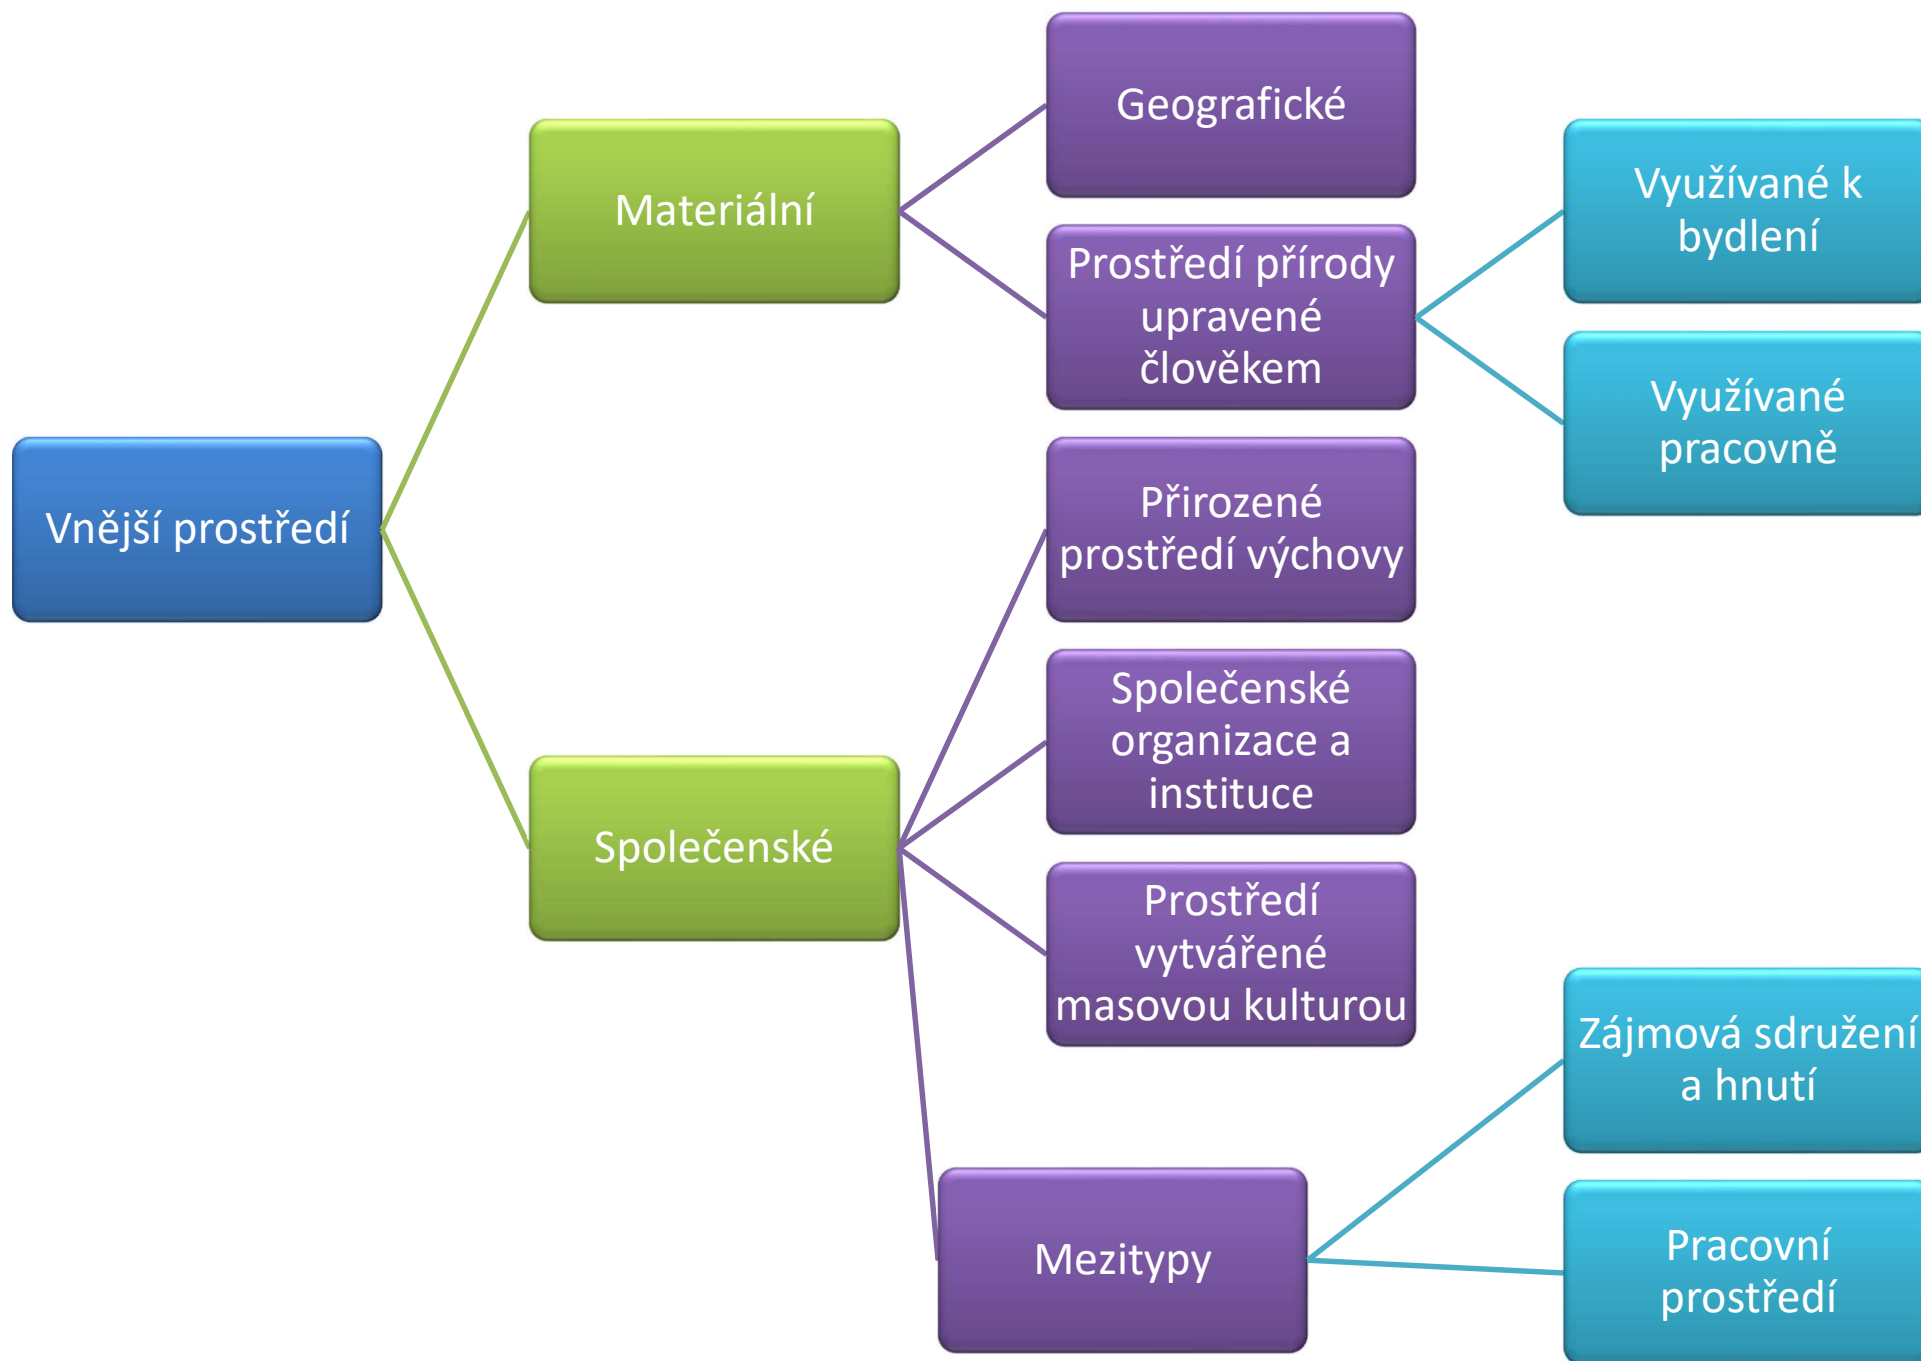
Vnější prostředí

Materiální

Geografické

Prostředí přírody upravené člověkem

Využívané k bydlení

Využívané pracovně

Společenské

Přirozené prostředí výchovy

Společenské organizace a instituce

Prostředí vytvářené masovou kulturou

Mezitypy

Zájmová sdružení a hnutí

Pracovní prostředí